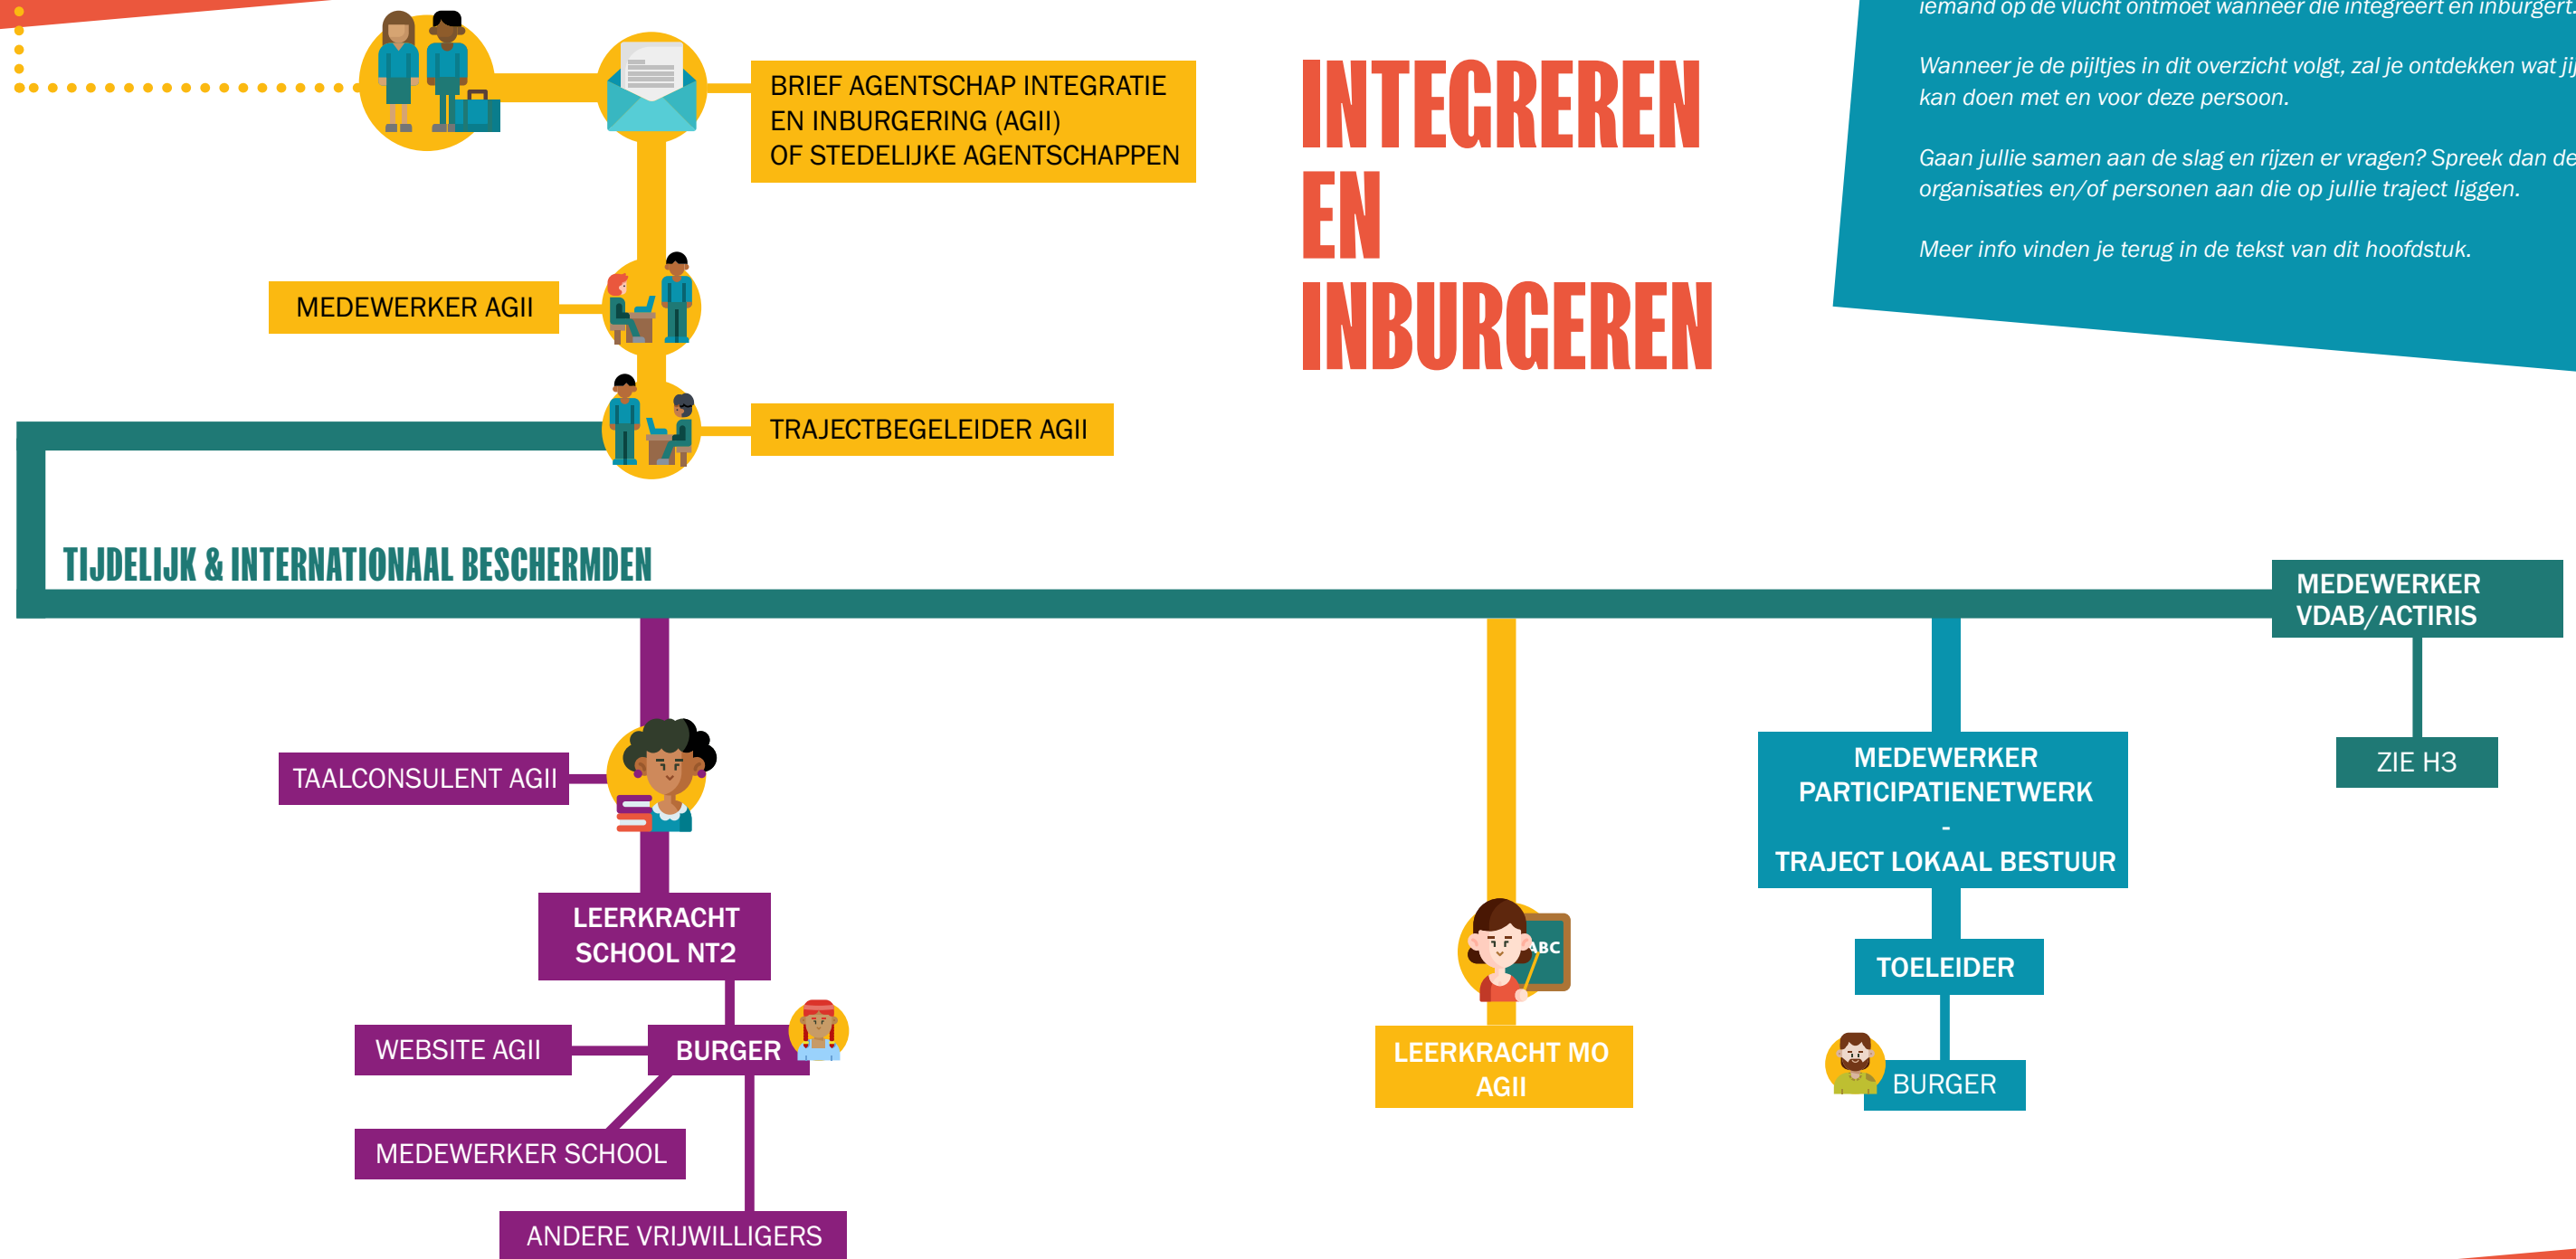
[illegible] iemand op de vlucht ontmoet wanneer die integreert en inburgert.

Wanneer je de pijltjes in dit overzicht volgt, zal je ontdekken wat jij kan doen met en voor deze persoon.

Gaan jullie samen aan de slag en rijzen er vragen? Spreek dan de organisaties en/of personen aan die op jullie traject liggen.

Meer info vinden je terug in de tekst van dit hoofdstuk.

INTEGREREN EN INBURGEREN

BRIEF AGENTSCHAP INTEGRATIE EN INBURGERING (AGII) OF STEDELIJKE AGENTSCHAPPEN

MEDEWERKER AGII

TRAJECTBEGELEIDER AGII

TIJDELIJK & INTERNATIONAAL BESCHERMDEN

MEDEWERKER VDAB/ACTIRIS

ZIE H3

TAALCONSULENT AGII

MEDEWERKER PARTICIPATIENETWERK
-
TRAJECT LOKAAL BESTUUR

LEERKRACHT SCHOOL NT2

ABC

TOELEIDER

WEBSITE AGII

BURGER

LEERKRACHT MO AGII

BURGER

MEDEWERKER SCHOOL

ANDERE VRIJWILLIGERS